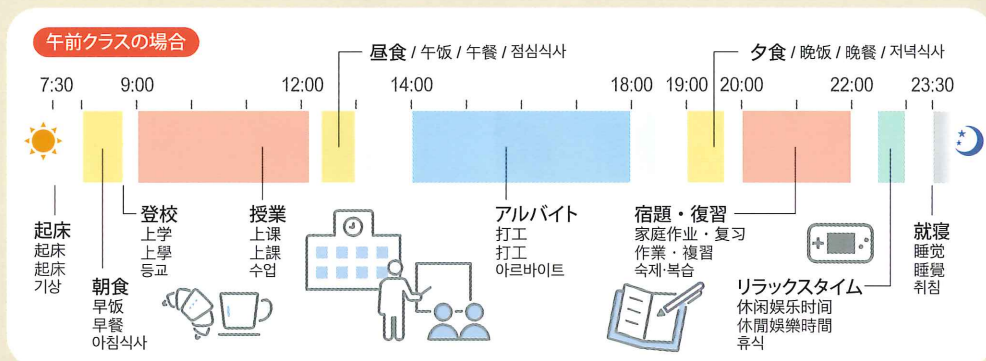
午前クラスの場合

7:30
9:00
12:00
14:00
18:00
19:00
20:00
22:00
23:30

昼食 / 午饭 / 午餐 / 점심식사

夕食 / 晚饭 / 晚餐 / 저녁식사

起床
起床
起床
기상

朝食
早饭
早餐
아침식사

登校
上学
上學
등교

授業
上课
上課
수업

アルバイト
打工
打工
아르바이트

宿題・復習
家庭作业・复习
作業・複習
숙제·복습

リラックスタイム
休闲娱乐时间
休閒娛樂時間
휴식

就寝
睡觉
睡覺
취침